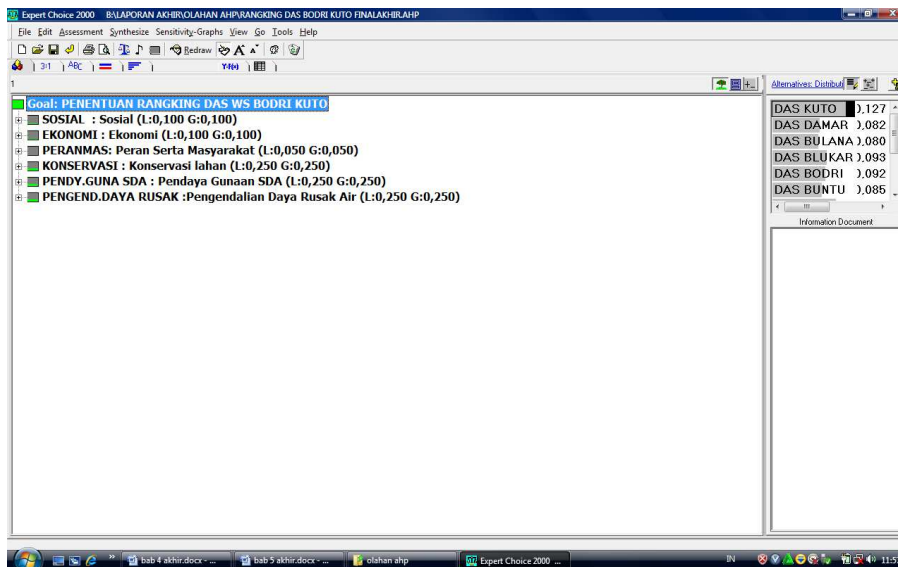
Expert Choice 2000 B:\LAPORAN AKHIR\OLAHAN AHP\RANGKING DAS BODRI KUTO FINALAKHIR.AHP

File Edit Assessment Synthesize Sensitivity-Graphs View Go Tools Help

Redraw

3:1 ABC

1

Goal: PENENTUAN RANGKING DAS WS BODRI KUTO
SOSIAL : Sosial (L:0,100 G:0,100)
EKONOMI : Ekonomi (L:0,100 G:0,100)
PERANMAS: Peran Serta Masyarakat (L:0,050 G:0,050)
KONSERVASI : Konservasi lahan (L:0,250 G:0,250)
PENDY.GUNA SDA : Pendaya Gunaan SDA (L:0,250 G:0,250)
PENGEND.DAYA RUSAK :Pengendalian Daya Rusak Air (L:0,250 G:0,250)

Alternatives: Distributi

| | |
|---|---|
| DAS KUTO | ),127 |
| DAS DAMAR | ),082 |
| DAS BULANA | ),080 |
| DAS BLUKAR | ),093 |
| DAS BODRI | ),092 |
| DAS BUNTU | ),085 |

Information Document

bab 4 akhir.docx - ... bab 5 akhir.docx - ... olahan ahp Expert Choice 2000 ... IN 11:5